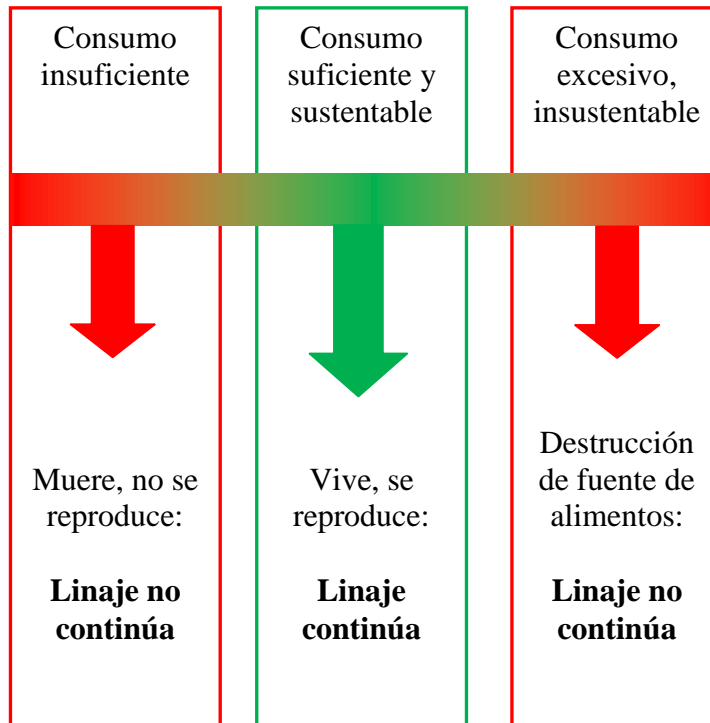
Consumo insuficiente

Muere, no se reproduce:

**Linaje no continúa**

Consumo suficiente y sustentable

Vive, se reproduce:

**Linaje continúa**

Consumo excesivo, insustentable

Destrucción de fuente de alimentos:

**Linaje no continúa**